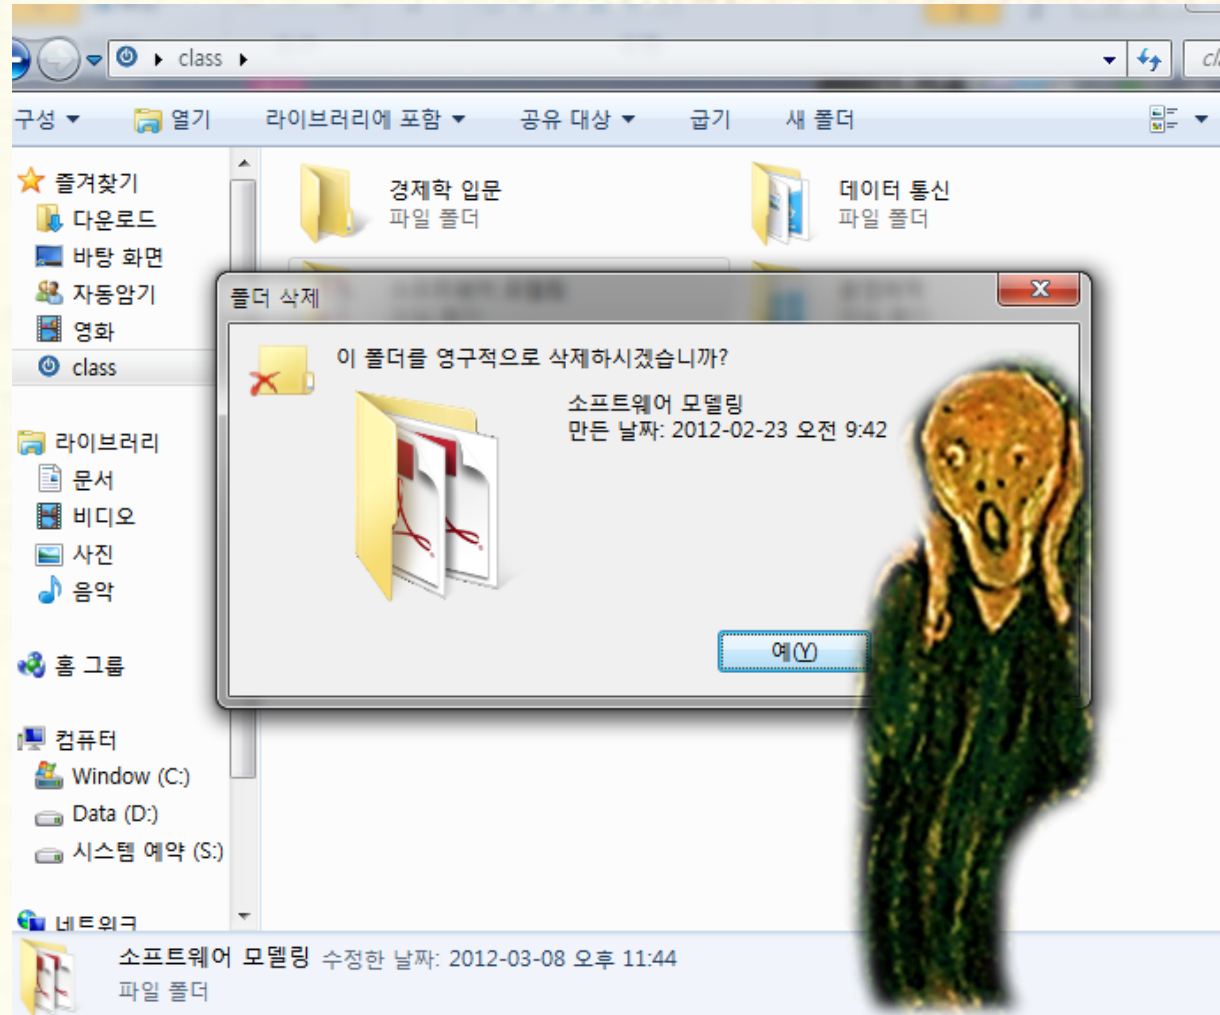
class
cl

구성 ▾ 열기 라이브러리에 포함 ▾ 공유 대상 ▾ 굽기 새 폴더

즐겨찾기
다운로드
바탕 화면
자동암기
영화
class

라이브러리
문서
비디오
사진
음악

홈 그룹

컴퓨터
Window (C:)
Data (D:)
시스템 예약 (S:)

네트워크

경제학 입문
파일 폴더

데이터 통신
파일 폴더

폴더 삭제

이 폴더를 영구적으로 삭제하시겠습니까?

소프트웨어 모델링
만든 날짜: 2012-02-23 오전 9:42

예(Y)

소프트웨어 모델링 수정한 날짜: 2012-03-08 오후 11:44
파일 폴더